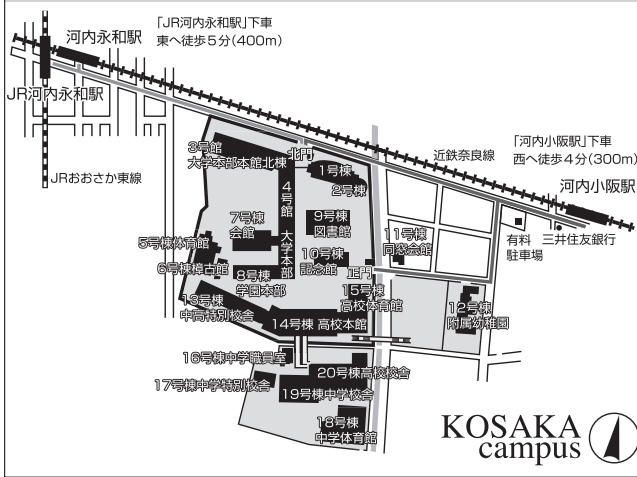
河内永和駅

「JR河内永和駅」下車
東へ徒歩5分(400m)

JR河内永和駅

JRおおさか東線

3号館
大学本部本館北棟

北門

1号棟

2号棟

4号館
大学本部

7号棟
会館

9号棟
図書館

5号棟体育館

6号棟棹古館

8号棟
学園本部

10号棟
記念館

正門

11号棟
同窓会館

近鉄奈良線

「河内小阪駅」下車
西へ徒歩4分(300m)

河内小阪駅

有料
駐車場

三井住友銀行

13号棟
中高特別校舎

14号棟 高校本館

15号棟
高校体育館

12号棟
附属幼稚園

16号棟中学職員室

17号棟中学特別校舎

20号棟高校校舎

19号棟中学校舎

18号棟
中学体育館

KOSAKA
campus